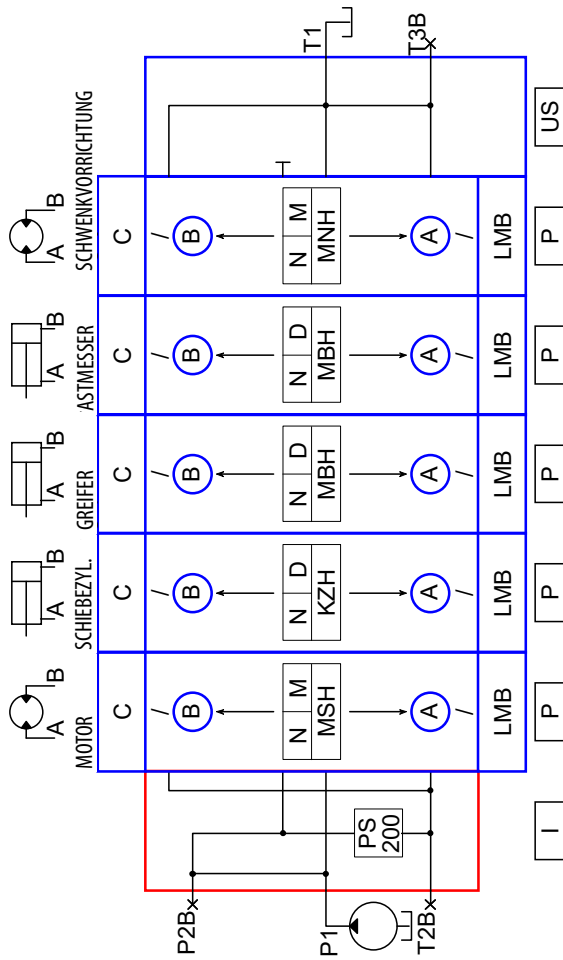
T1
T3B
SCHWENKVORRICHTUNG
A
B
C
B
N M
MNH
A
LMB
P
US
ASTMESSER
A
B
C
B
N D
MBH
A
LMB
P
GREIFER
A
B
C
B
N D
MBH
A
LMB
P
SCHIEBEZYL.
A
B
C
B
N D
KZH
A
LMB
P
MOTOR
A
B
C
B
N M
MSH
A
LMB
P
PS
200
I
P2B
P1
T2B